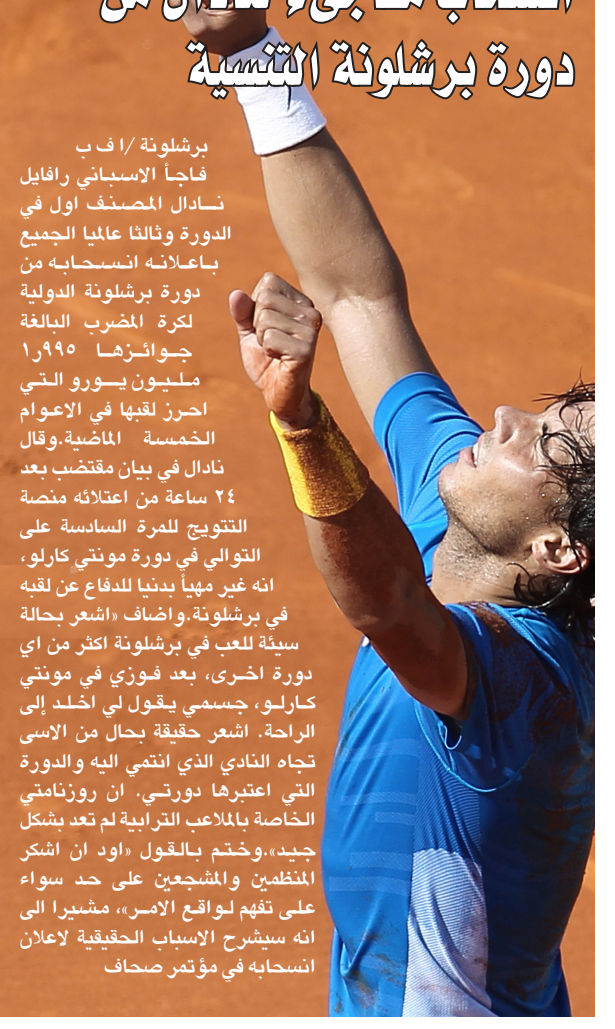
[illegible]
دورة برشلونة التنسية

برشلونة /ا ف ب
فاجأ الاسباني رافايل نادال المصنف اول في الدورة وثالثا عالميا الجميع باعلانه انسحابه من دورة برشلونة الدولية لكرة المضرب البالغة جوائزها ٩٩٥ر١ مليون يورو التي احرز لقبها في الاعوام الخمسة الماضية.وقال نادال في بيان مقتضب بعد ٢٤ ساعة من اعتلائه منصة التتويج للمرة السادسة على التوالي في دورة مونتي كارلو، انه غير مهيأ بدنيا للدفاع عن لقبه في برشلونة.واضاف «اشعر بحالة سيئة للعب في برشلونة اكثر من اي دورة اخرى، بعد فوزي في مونتي كارلو، جسمي يقول لي اخلد إلى الراحة. اشعر حقيقة بحال من الاسى تجاه النادي الذي انتمي اليه والدورة التي اعتبرها دورتي. ان روزنامتي الخاصة بالملاعب الترابية لم تعد بشكل جيد».وختم بالقول «اود ان اشكر المنظمين والمشجعين على حد سواء على تفهم لواقع الامر»، مشيرا الى انه سيشرح الاسباب الحقيقية لاعلان انسحابه في مؤتمر صحاف